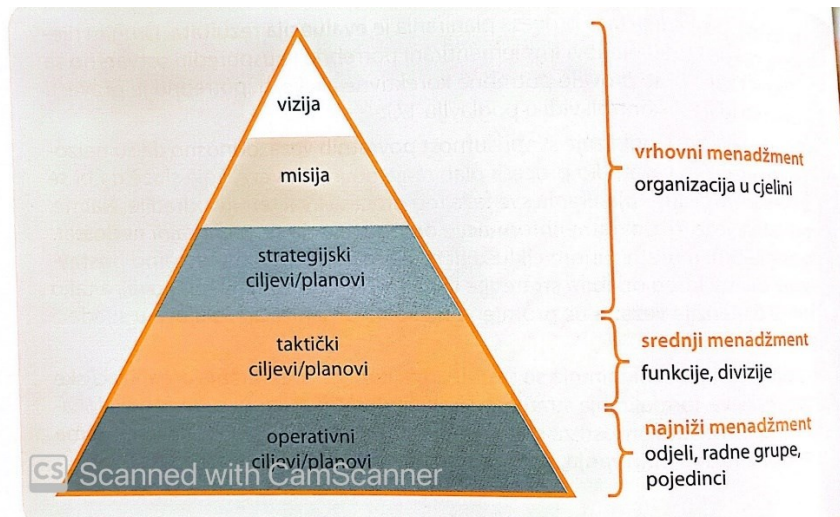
vizija

misija

strategijski ciljevi/planovi

taktički ciljevi/planovi

operativni ciljevi/planovi

vrhovni menadžment

organizacija u cjelini

srednji menadžment

funkcije, divizije

najniži menadžment

odjeli, radne grupe, pojedinci

CS Scanned with CamScanner